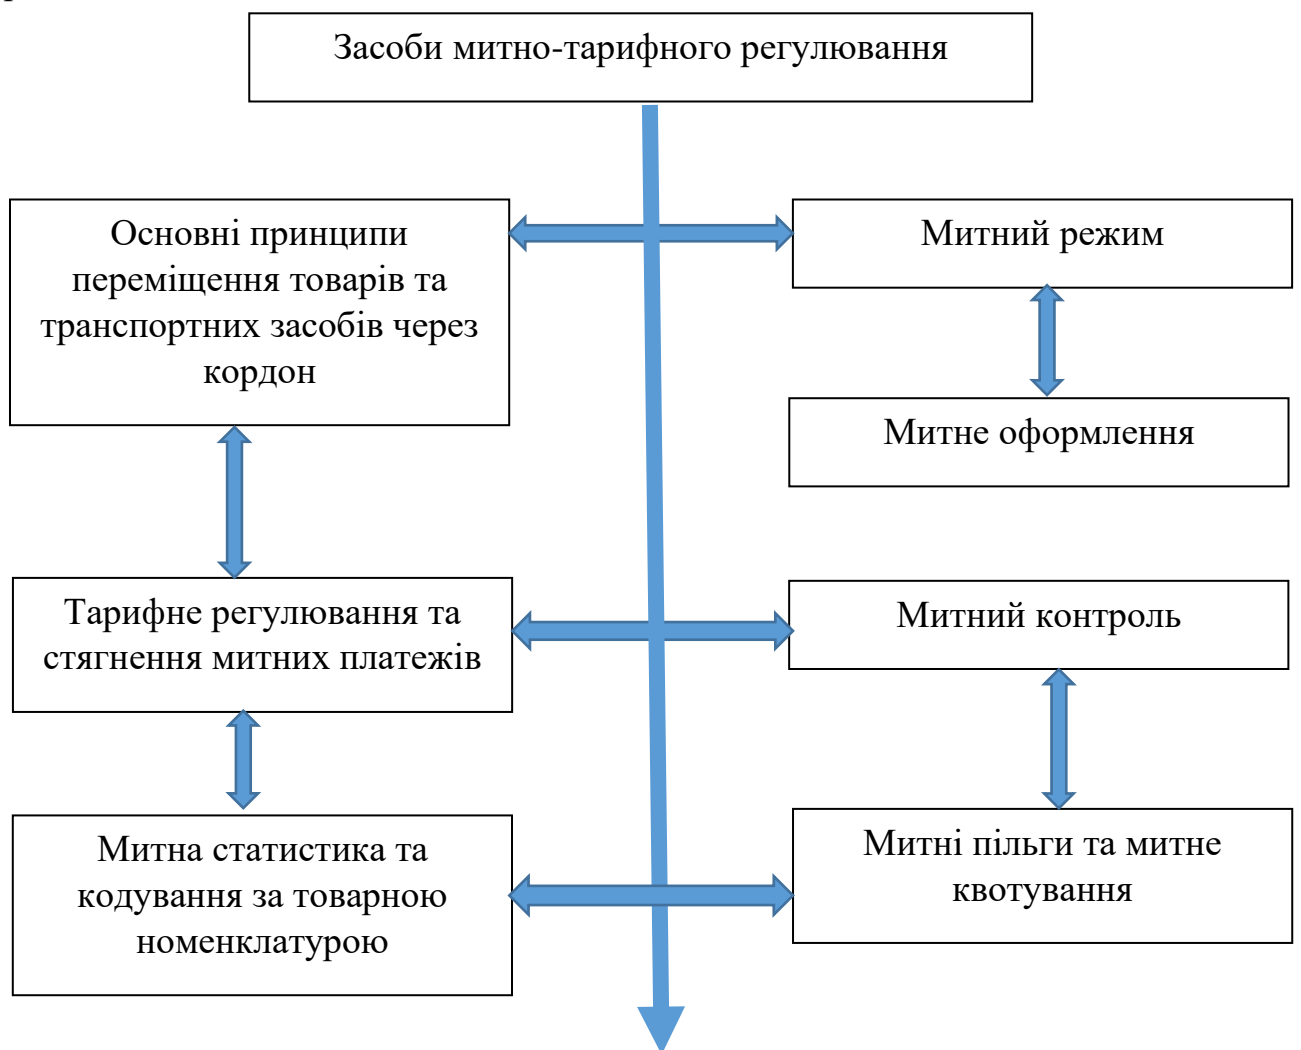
Засоби митно-тарифного регулювання

Основні принципи переміщення товарів та транспортних засобів через кордон

Митний режим

Митне оформлення

Тарифне регулювання та стягнення митних платежів

Митний контроль

Митна статистика та кодування за товарною номенклатурою

Митні пільги та митне квотування